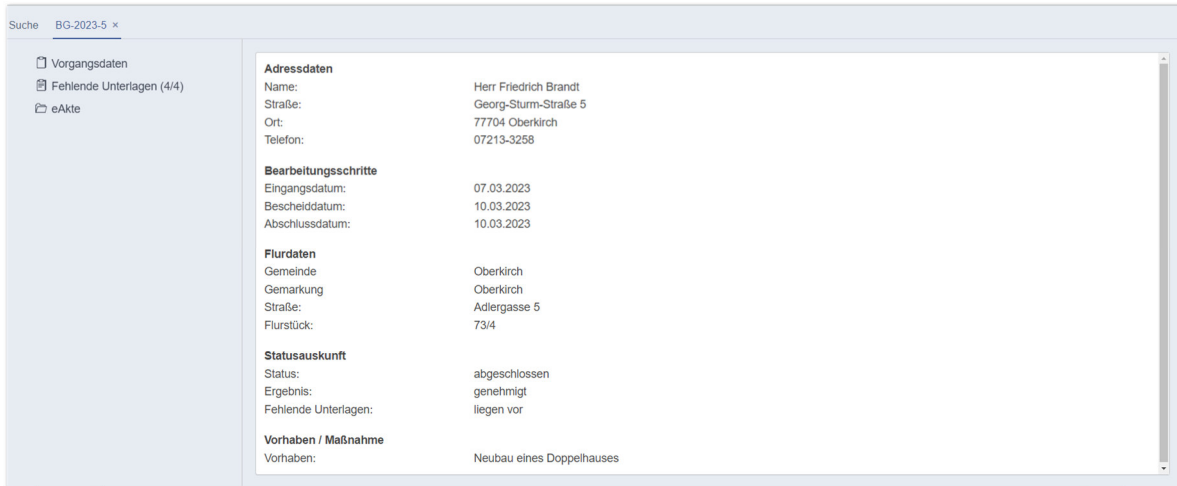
Suche BG-2023-5 ×

Vorgangsdaten
Fehlende Unterlagen (4/4)
eAkte

**Adressdaten**

| | |
|---|---|
| Name: | Herr Friedrich Brandt |
| Straße: | Georg-Sturm-Straße 5 |
| Ort: | 77704 Oberkirch |
| Telefon: | 07213-3258 |

**Bearbeitungsschritte**

| | |
|---|---|
| Eingangsdatum: | 07.03.2023 |
| Bescheiddatum: | 10.03.2023 |
| Abschlussdatum: | 10.03.2023 |

**Flurdaten**

| | |
|---|---|
| Gemeinde | Oberkirch |
| Gemarkung | Oberkirch |
| Straße: | Adlergasse 5 |
| Flurstück: | 73/4 |

**Statusauskunft**

| | |
|---|---|
| Status: | abgeschlossen |
| Ergebnis: | genehmigt |
| Fehlende Unterlagen: | liegen vor |

**Vorhaben / Maßnahme**

| | |
|---|---|
| Vorhaben: | Neubau eines Doppelhauses |